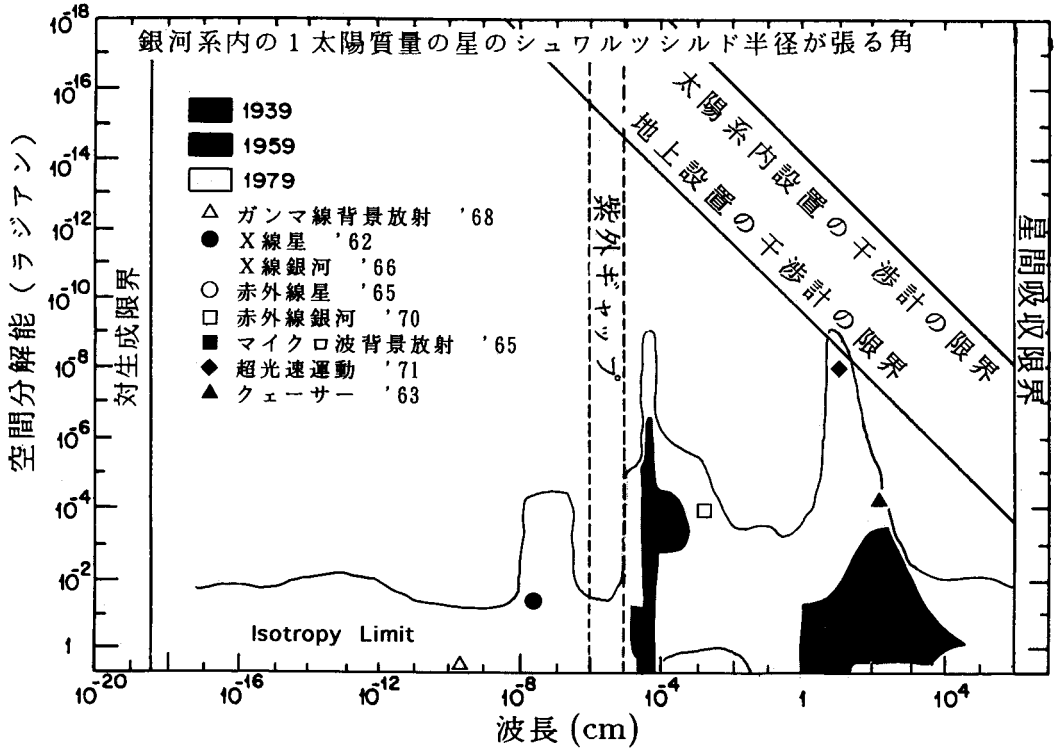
銀河系内の１太陽質量の星のシュワルツシルド半径が張る角

1939
1959
1979
△ ガンマ線背景放射 '68
● X線星 '62
X線銀河 '66
○ 赤外線星 '65
□ 赤外線銀河 '70
■ マイクロ波背景放射 '65
◆ 超光速運動 '71
▲ クェーサー '63

対生成限界
紫外ギャップ
太陽系内設置の干渉計の限界
地上設置の干渉計の限界
星間吸収限界
Isotropy Limit

空間分解能（ラジアン）
$10^{-18}$
$10^{-16}$
$10^{-14}$
$10^{-12}$
$10^{-10}$
$10^{-8}$
$10^{-6}$
$10^{-4}$
$10^{-2}$
1

$10^{-20}$
$10^{-16}$
$10^{-12}$
$10^{-8}$
$10^{-4}$
1
$10^{4}$
波長 (cm)